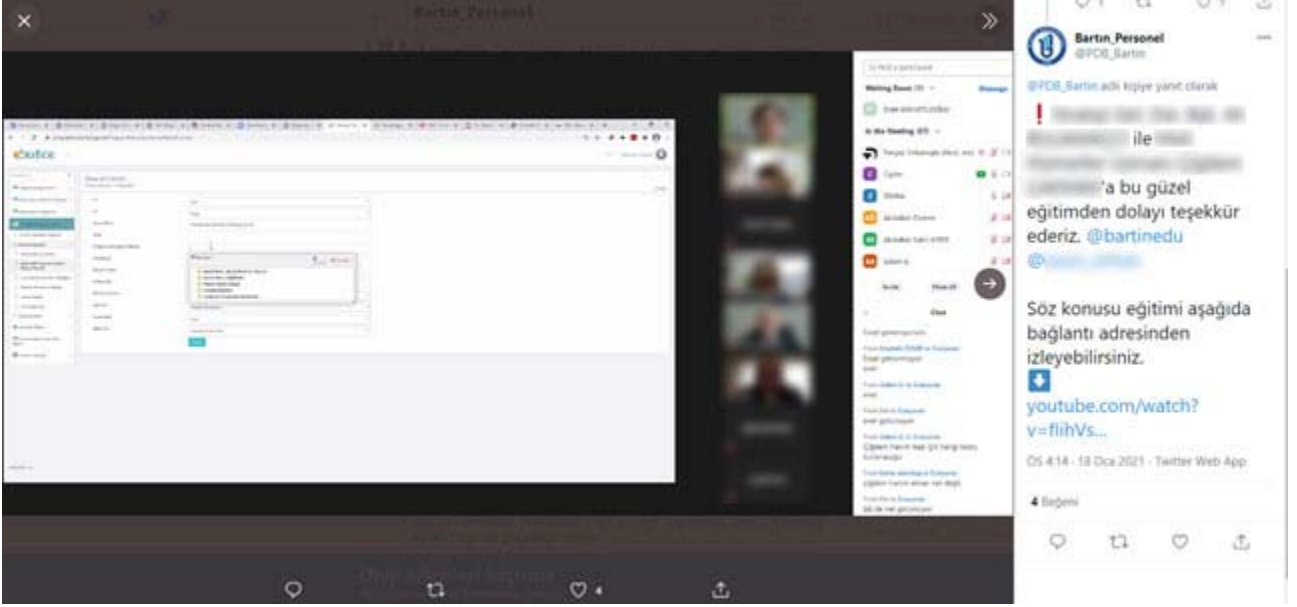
Bartın_Personel
@PDB_Bartin

@PDB_Bartin adlı kişiye yanıt olarak

❗ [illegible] ile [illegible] 'a bu güzel eğitimden dolayı teşekkür ederiz. @bartinedu @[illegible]

Söz konusu eğitimi aşağıda bağlantı adresinden izleyebilirsiniz.
⬇️
youtube.com/watch?v=flihVs...

ÖS 4:14 · 18 Oca 2021 · Twitter Web App

4 Beğeni

ebutice

Waiting Room
In the Meeting

Chat

4